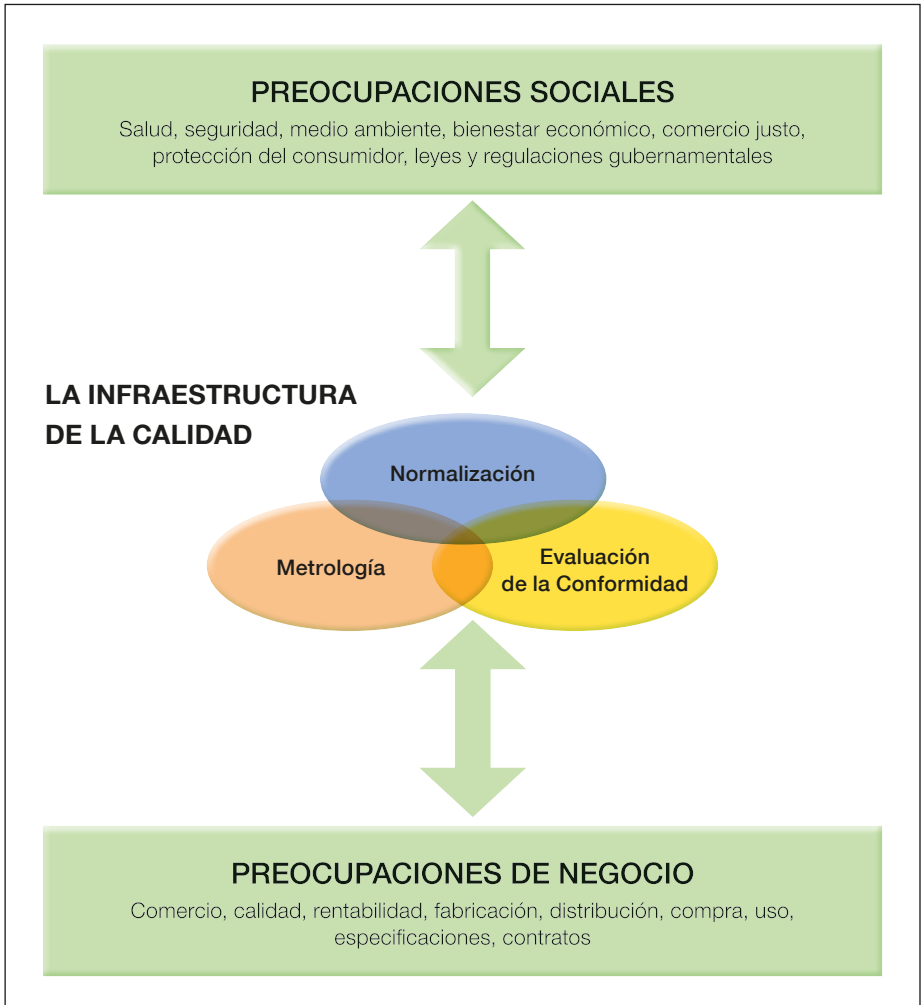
PREOCUPACIONES SOCIALES

Salud, seguridad, medio ambiente, bienestar económico, comercio justo, protección del consumidor, leyes y regulaciones gubernamentales

LA INFRAESTRUCTURA DE LA CALIDAD

Normalización

Metrología

Evaluación de la Conformidad

PREOCUPACIONES DE NEGOCIO

Comercio, calidad, rentabilidad, fabricación, distribución, compra, uso, especificaciones, contratos